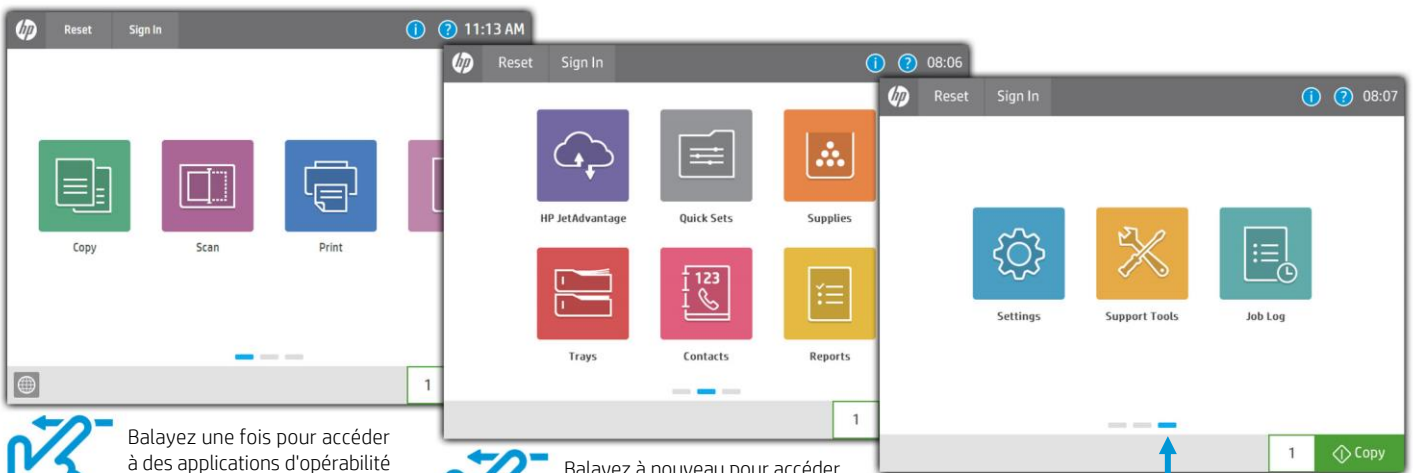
Reset Sign In 11:13 AM

Copy

Scan

Print

1

Reset Sign In 08:06

HP JetAdvantage

Quick Sets

Supplies

Trays

123

Contacts

Reports

1

Reset Sign In 08:07

Settings

Support Tools

Job Log

1 Copy

Balayez une fois pour accéder à des applications d'opérabilité

Balayez à nouveau pour accéder